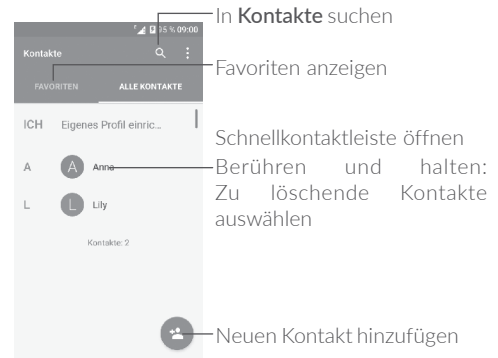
55 % 09:00

Kontakte

FAVORITEN

ALLE KONTAKTE

ICH Eigenes Profil einric...

A Anne

L Lily

Kontakte: 2

In **Kontakte** suchen

Favoriten anzeigen

Schnellkontaktleiste öffnen

Berühren und halten: Zu löschende Kontakte auswählen

Neuen Kontakt hinzufügen